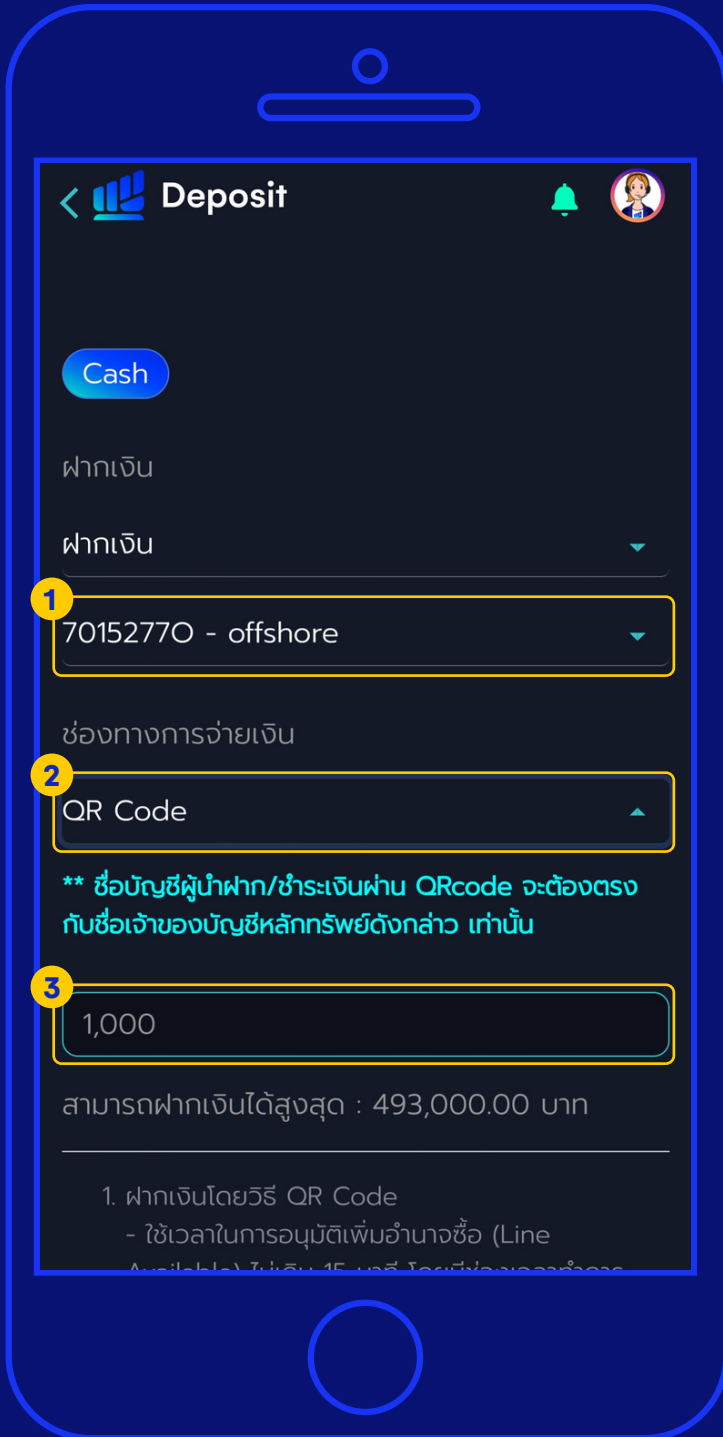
Deposit

Cash

ฝากเงิน

ฝากเงิน

1

7015277O - offshore

ช่องทางการจ่ายเงิน

2

QR Code

** ชื่อบัญชีผู้นำฝาก/ชำระเงินผ่าน QRcode จะต้องตรงกับชื่อเจ้าของบัญชีหลักทรัพย์ดังกล่าว เท่านั้น

3

1,000

สามารถฝากเงินได้สูงสุด : 493,000.00 บาท

1. ฝากเงินโดยวิธี QR Code
- ใช้เวลาในการอนุมัติเพิ่มอำนาจซื้อ (Line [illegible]